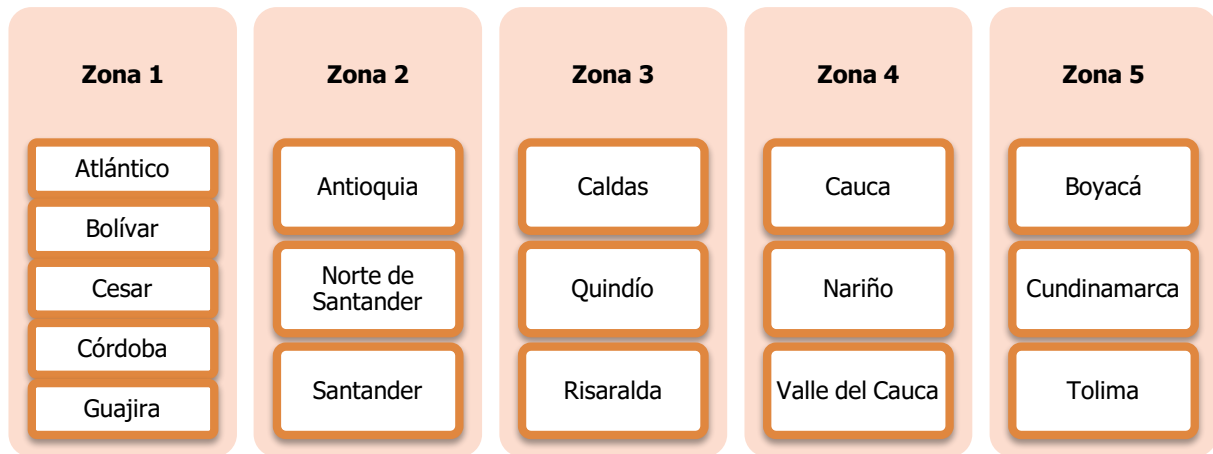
Zona 1

Atlántico

Bolívar

Cesar

Córdoba

Guajira

Zona 2

Antioquia

Norte de Santander

Santander

Zona 3

Caldas

Quindío

Risaralda

Zona 4

Cauca

Nariño

Valle del Cauca

Zona 5

Boyacá

Cundinamarca

Tolima